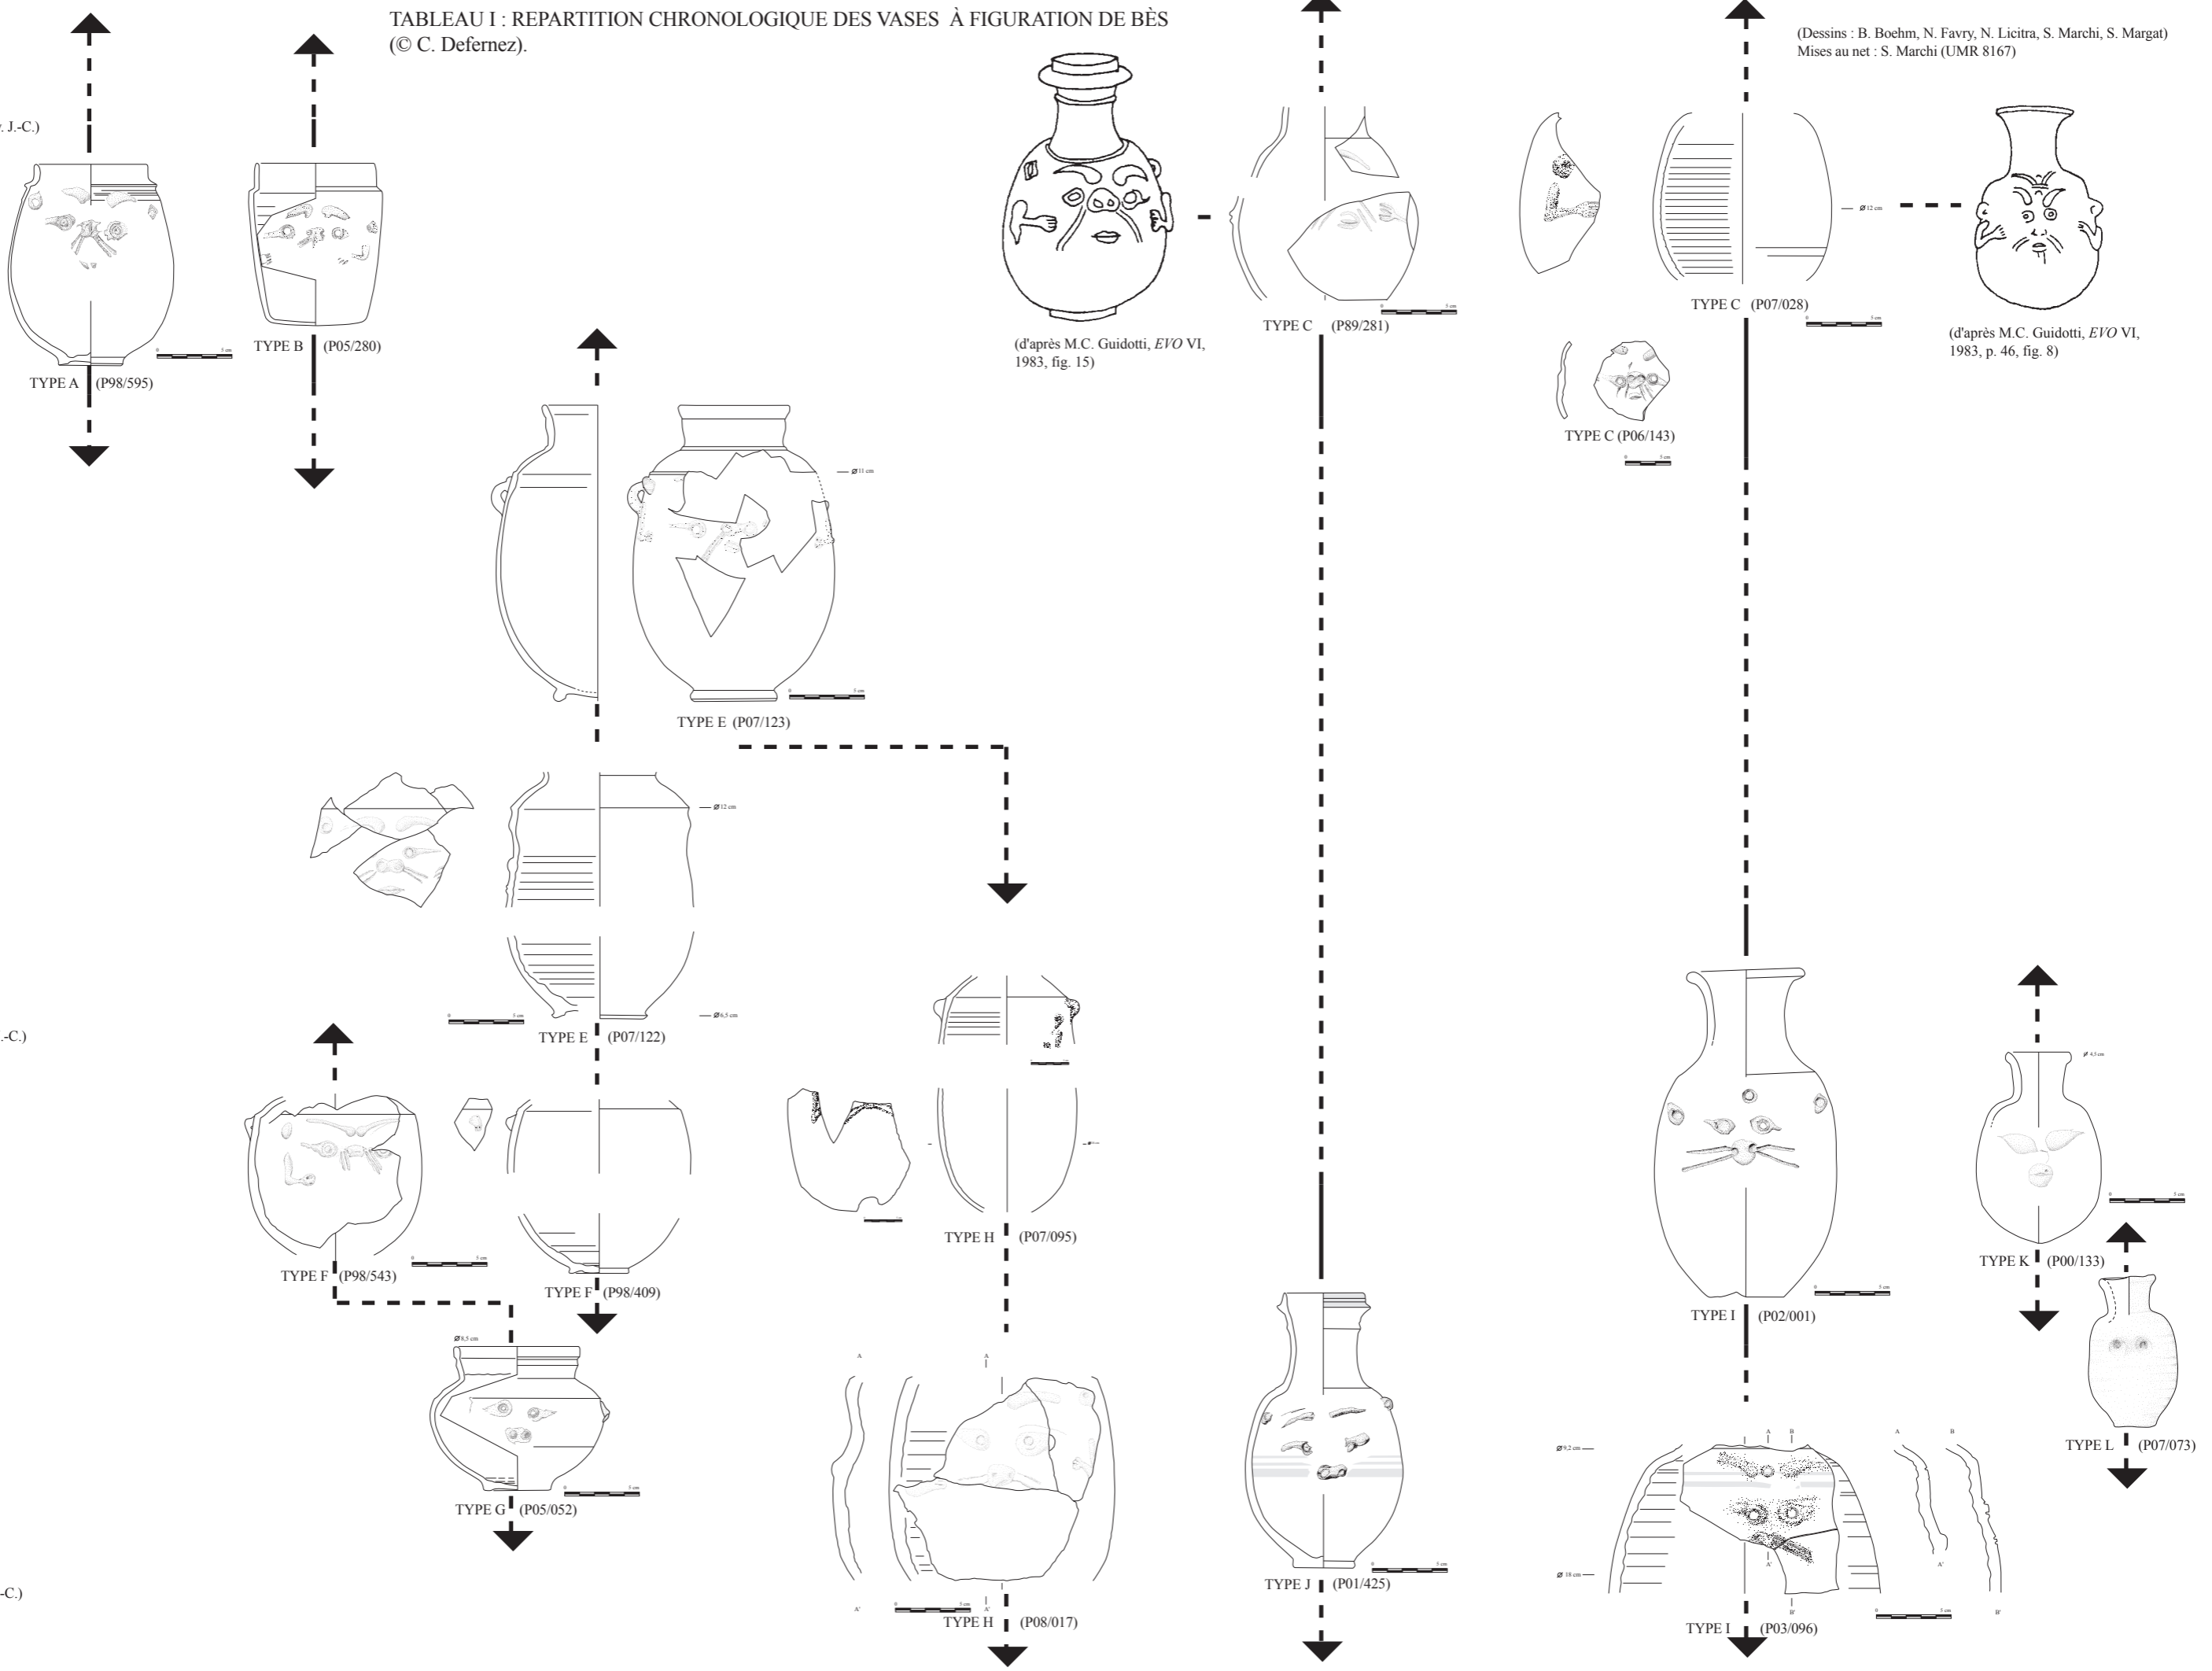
TABLEAU I : REPARTITION CHRONOLOGIQUE DES VASES À FIGURATION DE BÈS (© C. Defernez).

(Dessins : B. Boehm, N. Favry, N. Licitra, S. Marchi, S. Margat)
Mises au net : S. Marchi (UMR 8167)

. J.-C.)

TYPE A (P98/595)

TYPE B (P05/280)

(d'après M.C. Guidotti, *EVO* VI, 1983, fig. 15)

TYPE C (P89/281)

TYPE C (P07/028)

Ø 12 cm

(d'après M.C. Guidotti, *EVO* VI, 1983, p. 46, fig. 8)

TYPE C (P06/143)

Ø 11 cm

TYPE E (P07/123)

Ø 12 cm

Ø 6,5 cm

TYPE E (P07/122)

.-C.)

TYPE F (P98/543)

TYPE F (P98/409)

TYPE H (P07/095)

Ø 8,5 cm

TYPE G (P05/052)

A

A

A'

TYPE H (P08/017)

TYPE J (P01/425)

TYPE I (P02/001)

Ø 4,5 cm

TYPE K (P00/133)

TYPE L (P07/073)

Ø 9,2 cm

Ø 10 cm

A B

A B

A'

B'

TYPE I (P03/096)

-C.)